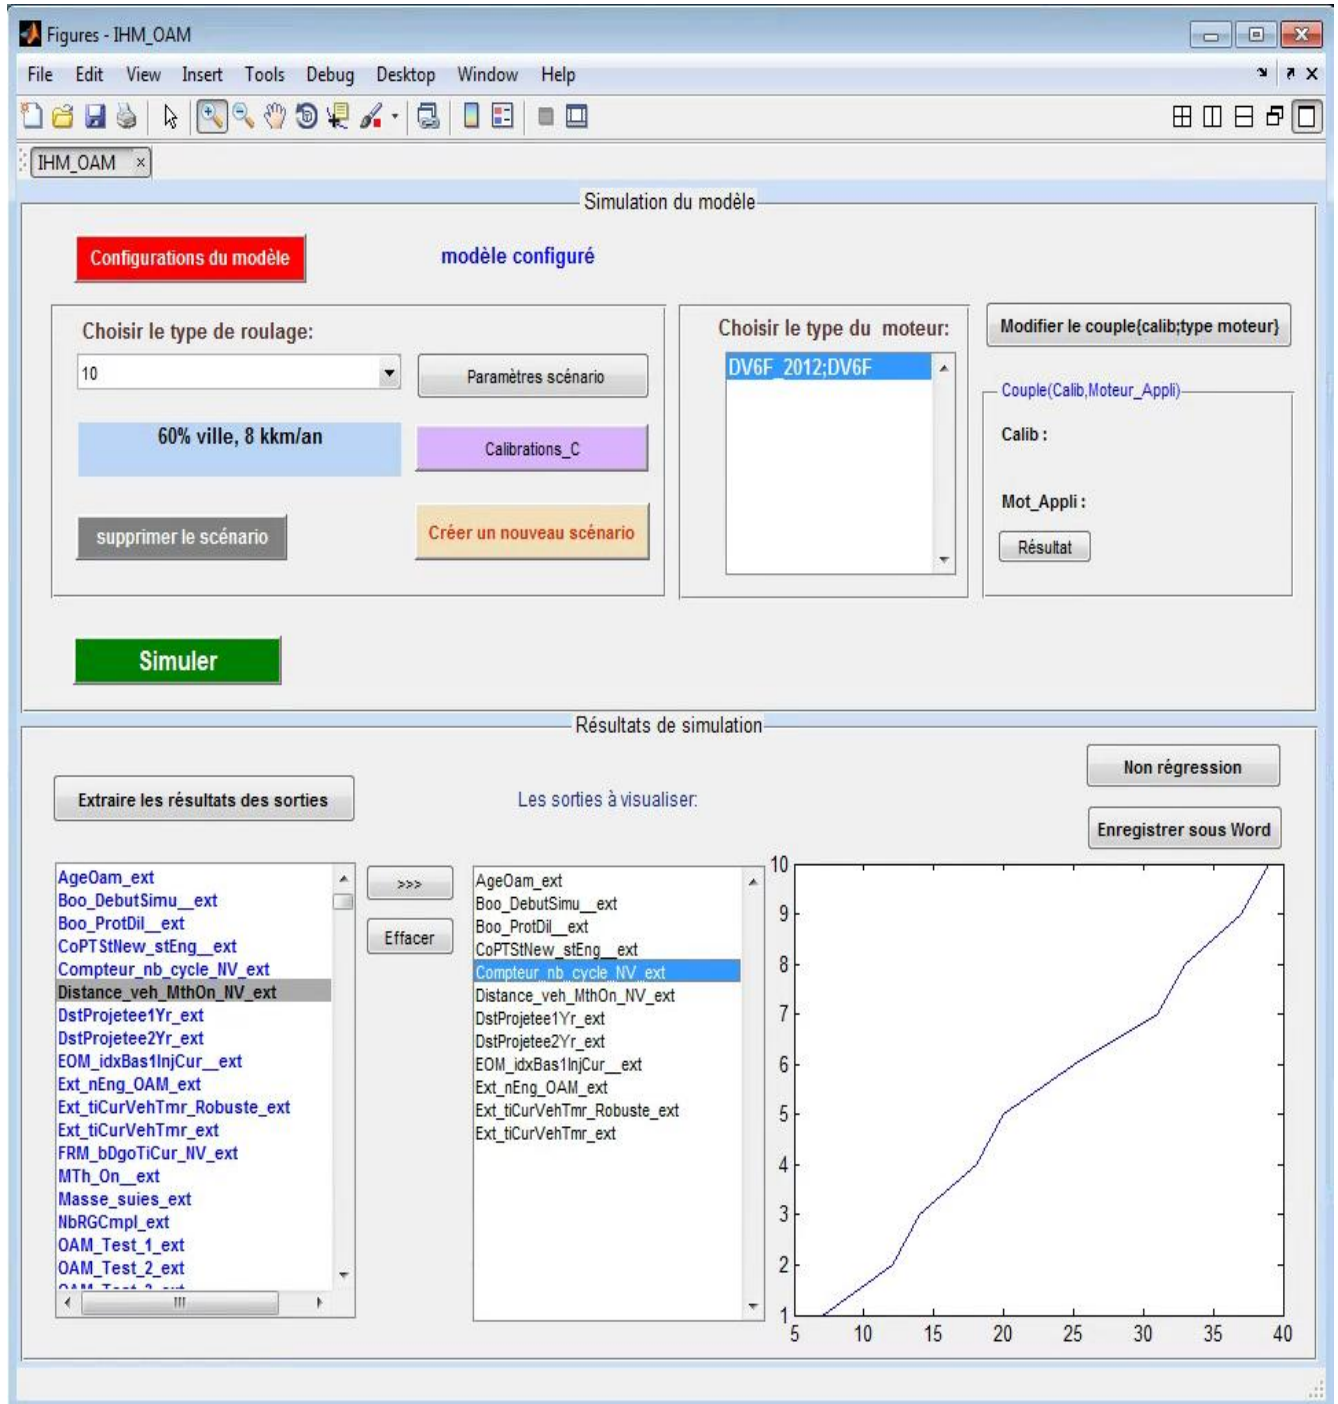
Figures - IHM_OAM

File Edit View Insert Tools Debug Desktop Window Help

IHM_OAM ×

Simulation du modèle

Configurations du modèle

modèle configuré

Choisir le type de roulage:

10

Paramètres scénario

60% ville, 8 kkm/an

Calibrations_C

supprimer le scénario

Créer un nouveau scénario

Choisir le type du moteur:

DV6F_2012;DV6F

Modifier le couple{calib;type moteur}

Couple(Calib,Moteur_Appli)

Calib :

Mot_Appli :

Résultat

Simuler

Résultats de simulation

Extraire les résultats des sorties

Les sorties à visualiser:

Non régression

Enregistrer sous Word

AgeOam_ext
Boo_DebutSimu__ext
Boo_ProtDil__ext
CoPTStNew_stEng__ext
Compteur_nb_cycle_NV_ext
Distance_veh_MthOn_NV_ext
DstProjetee1Yr_ext
DstProjetee2Yr_ext
EOM_idxBas1InjCur__ext
Ext_nEng_OAM_ext
Ext_tiCurVehTmr_Robuste_ext
Ext_tiCurVehTmr_ext
FRM_bDgoTiCur_NV_ext
MTh_On__ext
Masse_suies_ext
NbRGCmpl_ext
OAM_Test_1_ext
OAM_Test_2_ext

>>>

Effacer

AgeOam_ext
Boo_DebutSimu__ext
Boo_ProtDil__ext
CoPTStNew_stEng__ext
Compteur_nb_cycle_NV_ext
Distance_veh_MthOn_NV_ext
DstProjetee1Yr_ext
DstProjetee2Yr_ext
EOM_idxBas1InjCur__ext
Ext_nEng_OAM_ext
Ext_tiCurVehTmr_Robuste_ext
Ext_tiCurVehTmr_ext

10 9 8 7 6 5 4 3 2 1
5 10 15 20 25 30 35 40